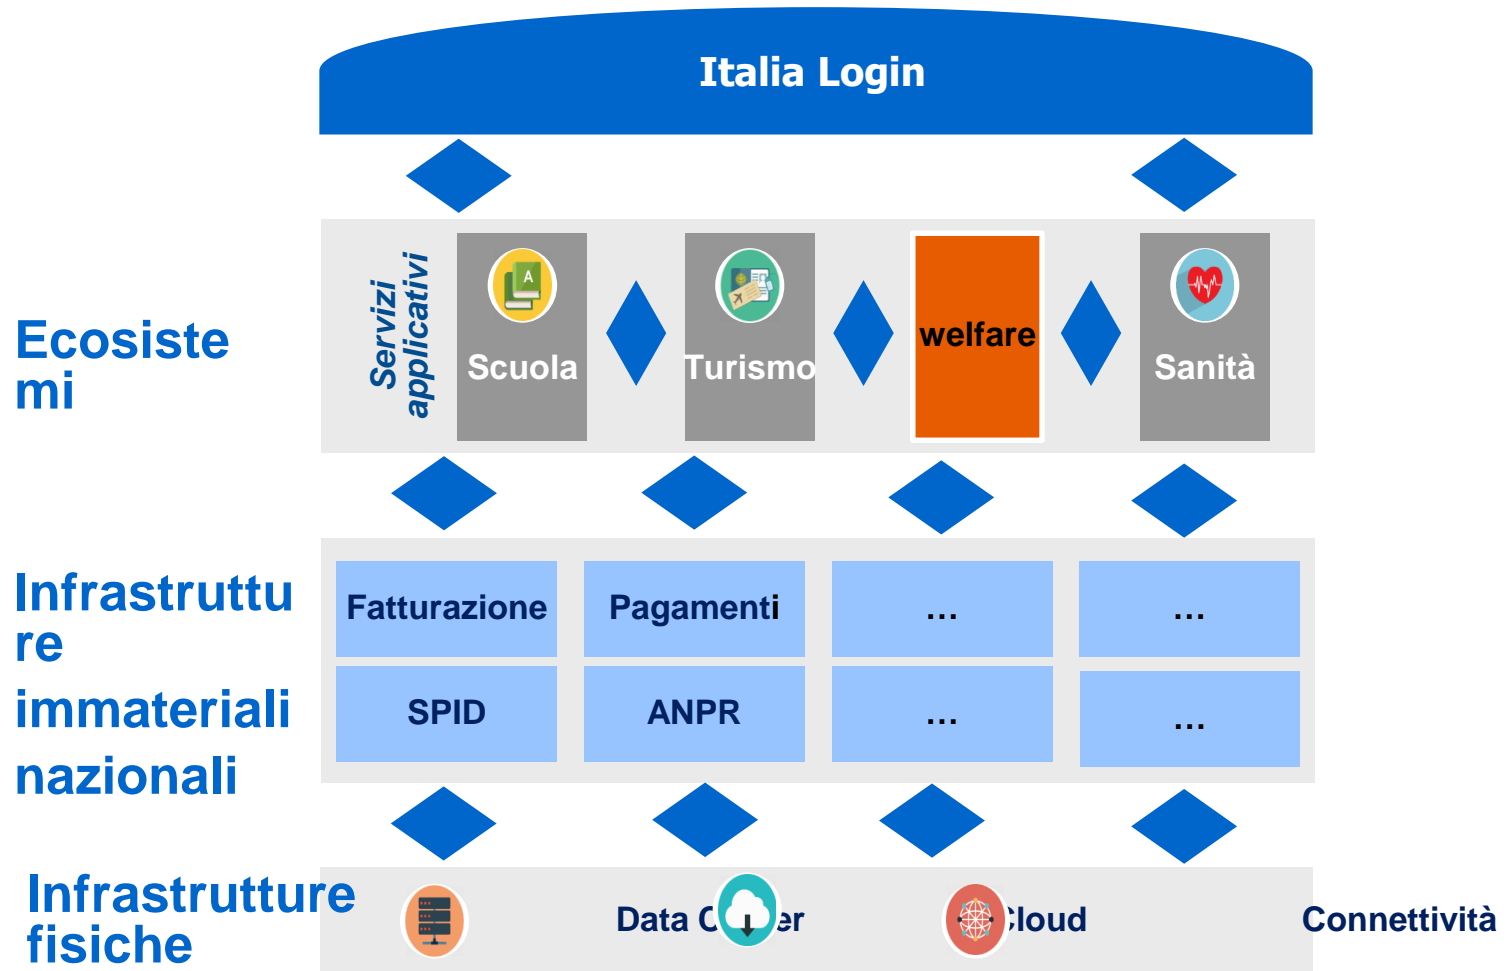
Italia Login

Ecosistemi

Servizi applicativi

Scuola

Turismo

welfare

Sanità

Infrastrutture immateriali nazionali

| Fatturazione | Pagamenti | ... | ... |
|---|---|---|---|
| SPID | ANPR | ... | ... |

Infrastrutture fisiche

Data C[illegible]er

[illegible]loud

Connettività